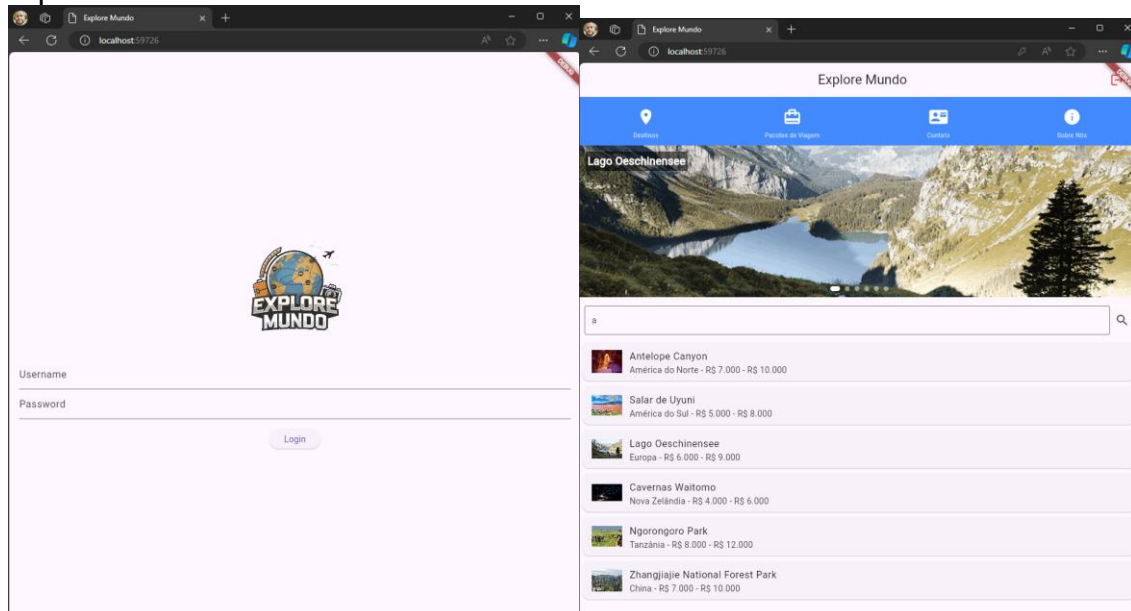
Explore Mundo
localhost:59726
DEBUG

EXPLORE MUNDO

Username
Password
Login

Explore Mundo
localhost:59726
DEBUG

Explore Mundo

Destinos
Pacotes de Viagem
Contato
Sobre Nós

Lago Oeschinensee

a

Antelope Canyon
América do Norte - R$ 7.000 - R$ 10.000

Salar de Uyuni
América do Sul - R$ 5.000 - R$ 8.000

Lago Oeschinensee
Europa - R$ 6.000 - R$ 9.000

Cavernas Waitomo
Nova Zelândia - R$ 4.000 - R$ 6.000

Ngorongoro Park
Tanzânia - R$ 8.000 - R$ 12.000

Zhangjiajie National Forest Park
China - R$ 7.000 - R$ 10.000